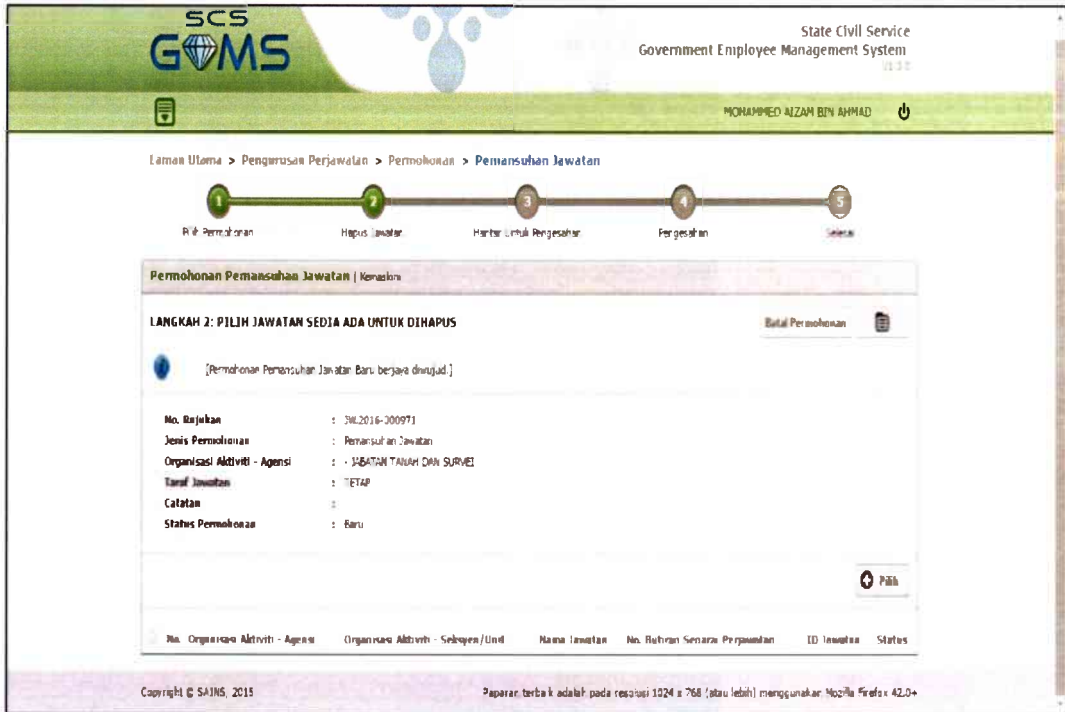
SCS
GEMS

State Civil Service
Government Employee Management System
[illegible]

MOHAMMED AIZAM BIN AHMAD

Laman Utama > Pengurusan Perjawatan > Permohonan > Pemansuhan Jawatan

1
Pilih Permohonan
2
Hapus Jawatan
3
Hantar Untuk Pengesahan
4
Pengesahan
5
Selesai

Permohonan Pemansuhan Jawatan | Kemaskini

LANGKAH 2: PILIH JAWATAN SEDIA ADA UNTUK DIHAPUS

Batal Permohonan

[Permohonan Pemansuhan Jawatan Baru berjaya diwujud.]

No. Rujukan : JW.2016-000971
Jenis Permohonan : Pemansuhan Jawatan
Organisasi Aktiviti - Agensi : - JABATAN TANAH DAN SURVEI
Taraf Jawatan : TETAP
Catatan :
Status Permohonan : Baru

Pilih

| No. | Organisasi Aktiviti - Agensi | Organisasi Aktiviti - Seksyen/Unit | Nama Jawatan | No. Butiran Senarai Perjawatan | ID Jawatan | Status |
|---|---|---|---|---|---|---|

Copyright © SAINS, 2015

Paparan terbaik adalah pada resolusi 1024 x 768 (atau lebih) menggunakan Mozilla Firefox 42.0+